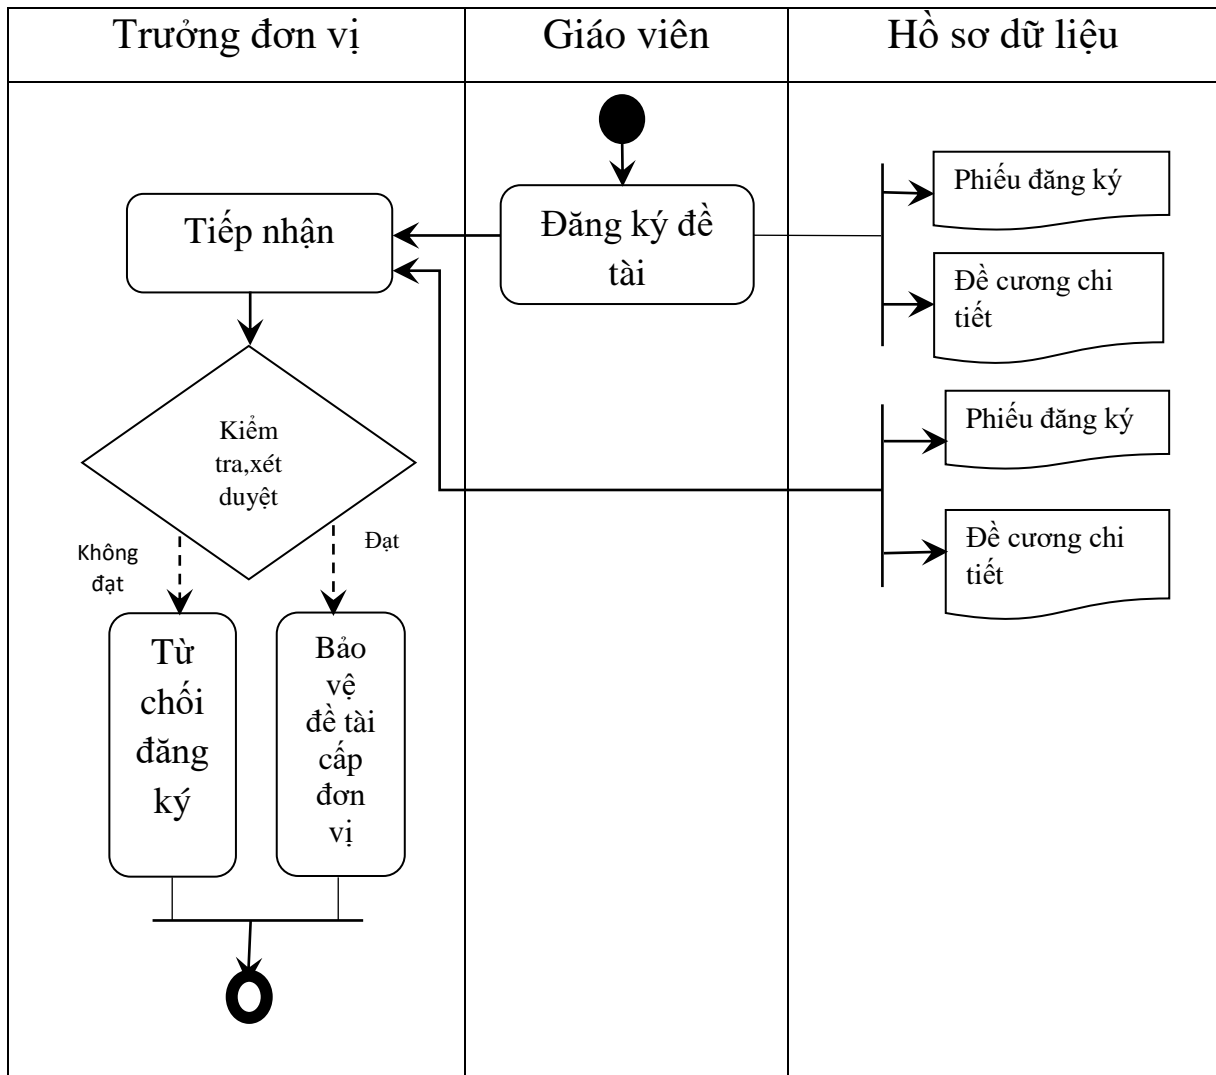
| Trưởng đơn vị | Giáo viên | Hồ sơ dữ liệu |
|---|---|---|

Đăng ký đề tài

Tiếp nhận

Phiếu đăng ký

Đề cương chi tiết

Phiếu đăng ký

Đề cương chi tiết

Kiểm tra,xét duyệt

Không đạt

Đạt

Từ chối đăng ký

Bảo vệ đề tài cấp đơn vị